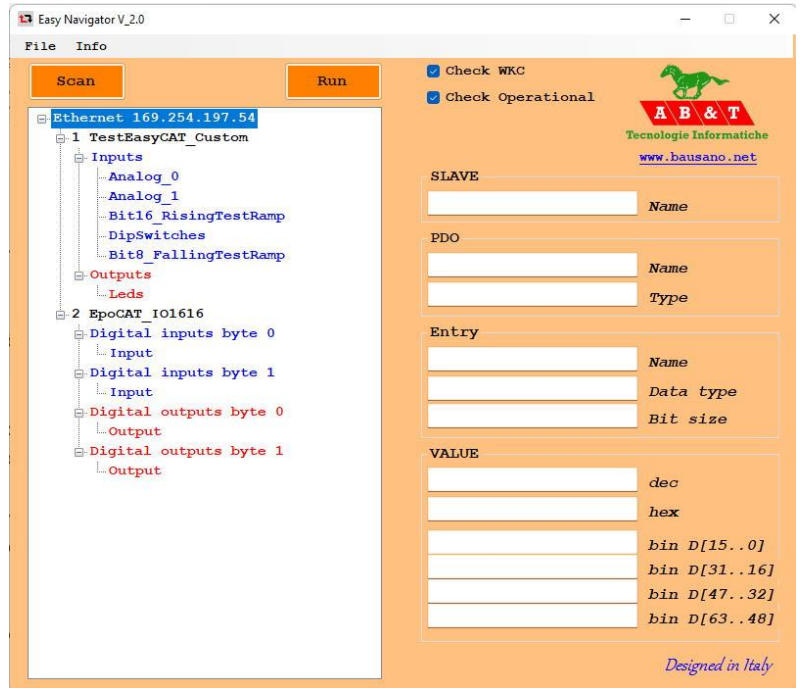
Easy Navigator V_2.0

File Info

Scan

Run

Check WKC

Check Operational

A B & T
Tecnologie Informatiche
www.bausano.net

Ethernet 169.254.197.54
1 TestEasyCAT_Custom
Inputs
Analog_0
Analog_1
Bit16_RisingTestRamp
DipSwitches
Bit8_FallingTestRamp
Outputs
Leds
2 EpoCAT_IO1616
Digital inputs byte 0
Input
Digital inputs byte 1
Input
Digital outputs byte 0
Output
Digital outputs byte 1
Output

SLAVE
Name

PDO
Name
Type

Entry
Name
Data type
Bit size

VALUE
dec
hex
bin D[15..0]
bin D[31..16]
bin D[47..32]
bin D[63..48]

Designed in Italy